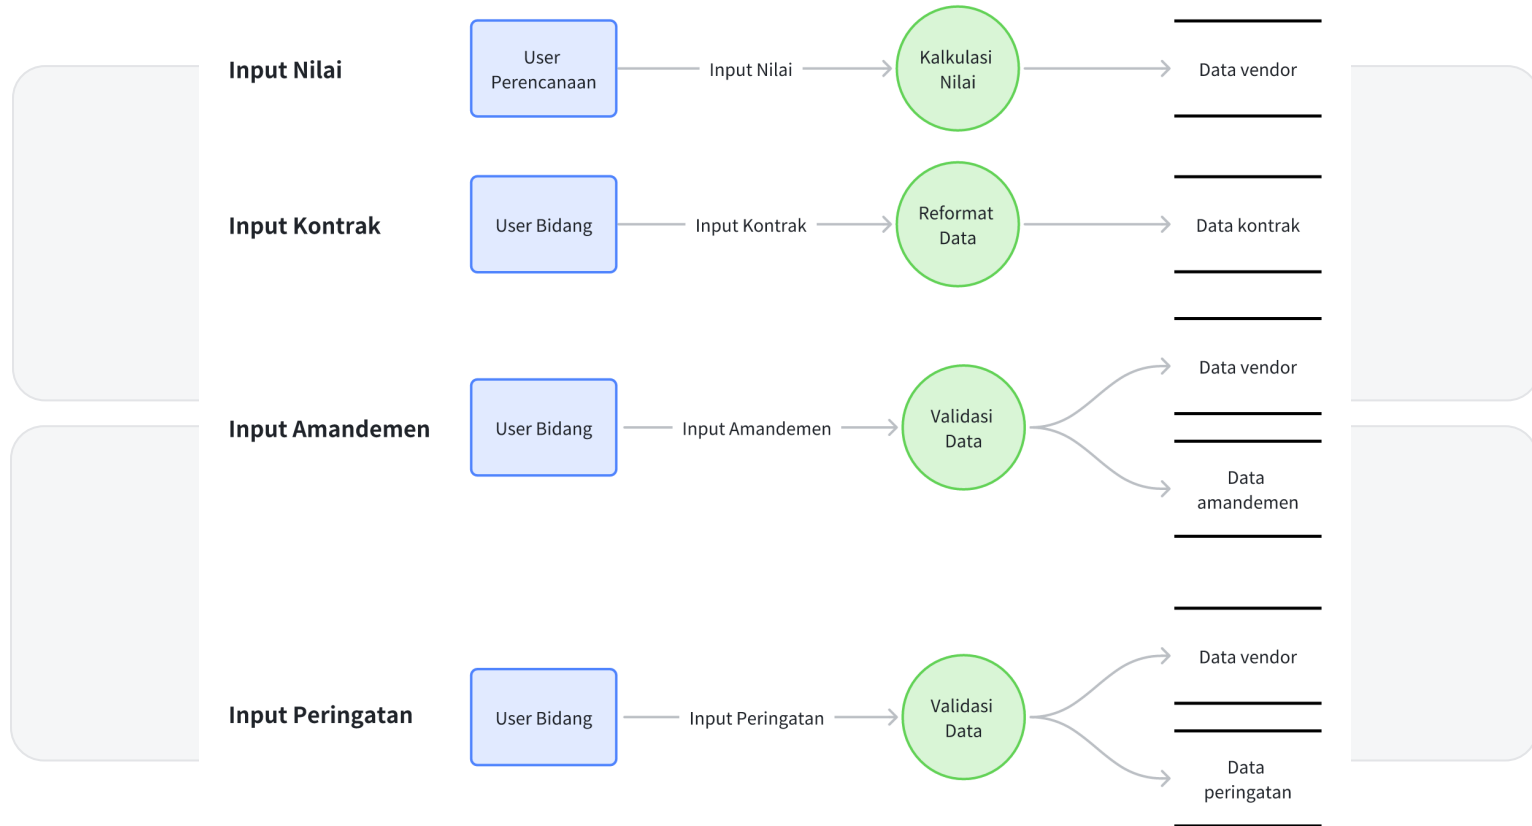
Input Nilai

User Perencanaan

Input Nilai

Kalkulasi Nilai

Data vendor

Input Kontrak

User Bidang

Input Kontrak

Reformat Data

Data kontrak

Input Amandemen

User Bidang

Input Amandemen

Validasi Data

Data vendor

Data amandemen

Input Peringatan

User Bidang

Input Peringatan

Validasi Data

Data vendor

Data peringatan